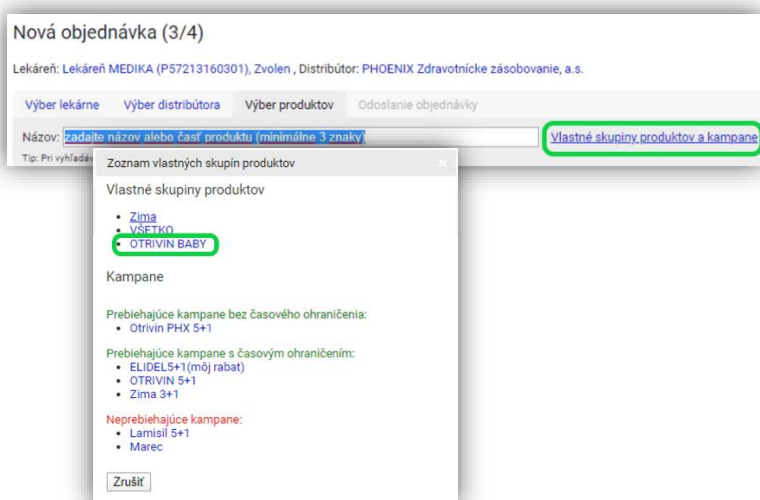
Nová objednávka (3/4)

Lekáreň: Lekáreň MEDIKA (P57213160301), Zvolen , Distribútor: PHOENIX Zdravotnícke zásobovanie, a.s.

Výber lekárne Výber distribútora Výber produktov Odoslanie objednávky

Názov: zadajte názov alebo časť produktu (minimálne 3 znaky) Vlastné skupiny produktov a kampane

Tip: Pri vyhľadáv

Zoznam vlastných skupín produktov ×

Vlastné skupiny produktov

- Zima
- VŠETKO
- OTRIVIN BABY

Kampane

Prebiehajúce kampane bez časového ohraničenia:
- Otrivin PHX 5+1

Prebiehajúce kampane s časovým ohraničením:
- ELIDEL5+1(môj rabat)
- OTRIVIN 5+1
- Zima 3+1

Neprebiehajúce kampane:
- Lamisil 5+1
- Marec

Zrušiť